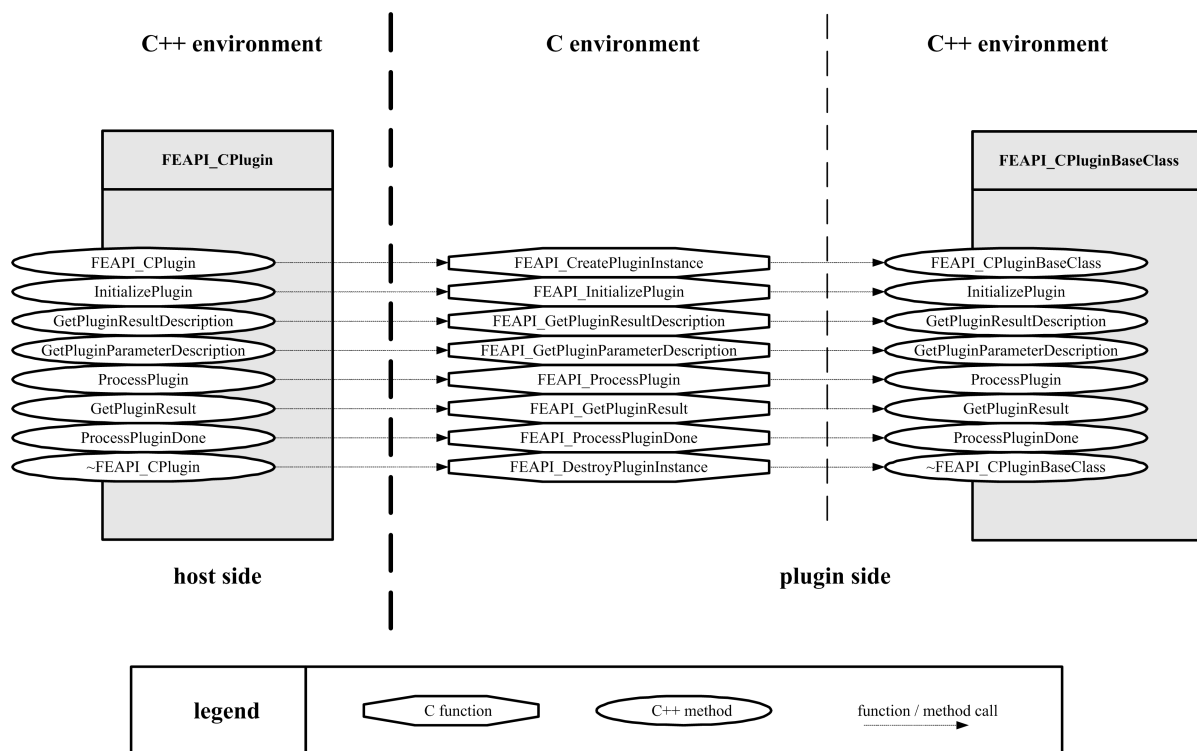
C++ environment

C environment

C++ environment

FEAPI_CPlugin

FEAPI_CPluginBaseClass

FEAPI_CPlugin
InitializePlugin
GetPluginResultDescription
GetPluginParameterDescription
ProcessPlugin
GetPluginResult
ProcessPluginDone
~FEAPI_CPlugin

FEAPI_CreatePluginInstance
FEAPI_InitializePlugin
FEAPI_GetPluginResultDescription
FEAPI_GetPluginParameterDescription
FEAPI_ProcessPlugin
FEAPI_GetPluginResult
FEAPI_ProcessPluginDone
FEAPI_DestroyPluginInstance

FEAPI_CPluginBaseClass
InitializePlugin
GetPluginResultDescription
GetPluginParameterDescription
ProcessPlugin
GetPluginResult
ProcessPluginDone
~FEAPI_CPluginBaseClass

host side

plugin side

legend

C function

C++ method

function / method call